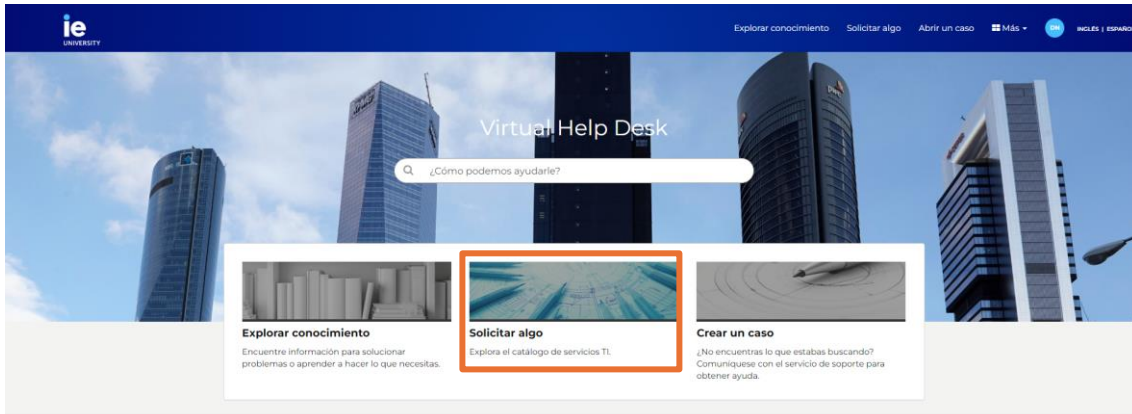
ie UNIVERSITY

Explorar conocimiento Solicitar algo Abrir un caso Más DN INGLÉS | ESPAÑOL

Virtual Help Desk

¿Cómo podemos ayudarle?

Explorar conocimiento
Encuentre información para solucionar problemas o aprender a hacer lo que necesitas.

Solicitar algo
Explora el catálogo de servicios TI.

Crear un caso
¿No encuentras lo que estabas buscando? Comuníquese con el servicio de soporte para obtener ayuda.